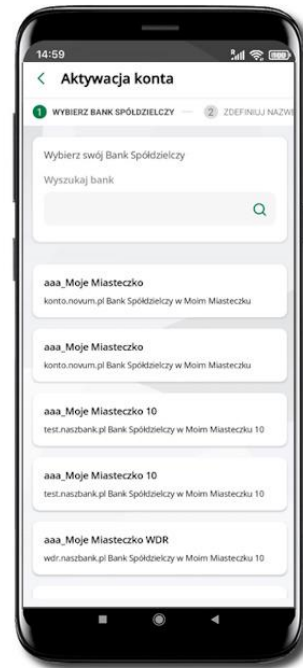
14:59

Aktywacja konta

1 WYBIERZ BANK SPÓŁDZIELCZY — 2 ZDEFINIUJ NAZW

Wybierz swój Bank Spółdzielczy

Wyszukaj bank

aaa_Moje Miasteczko
konto.novum.pl Bank Spółdzielczy w Moim Miasteczku

aaa_Moje Miasteczko
konto.novum.pl Bank Spółdzielczy w Moim Miasteczku

aaa_Moje Miasteczko 10
test.naszbank.pl Bank Spółdzielczy w Moim Miasteczku 10

aaa_Moje Miasteczko 10
test.naszbank.pl Bank Spółdzielczy w Moim Miasteczku 10

aaa_Moje Miasteczko WDR
wdr.naszbank.pl Bank Spółdzielczy w Moim Miasteczku 10